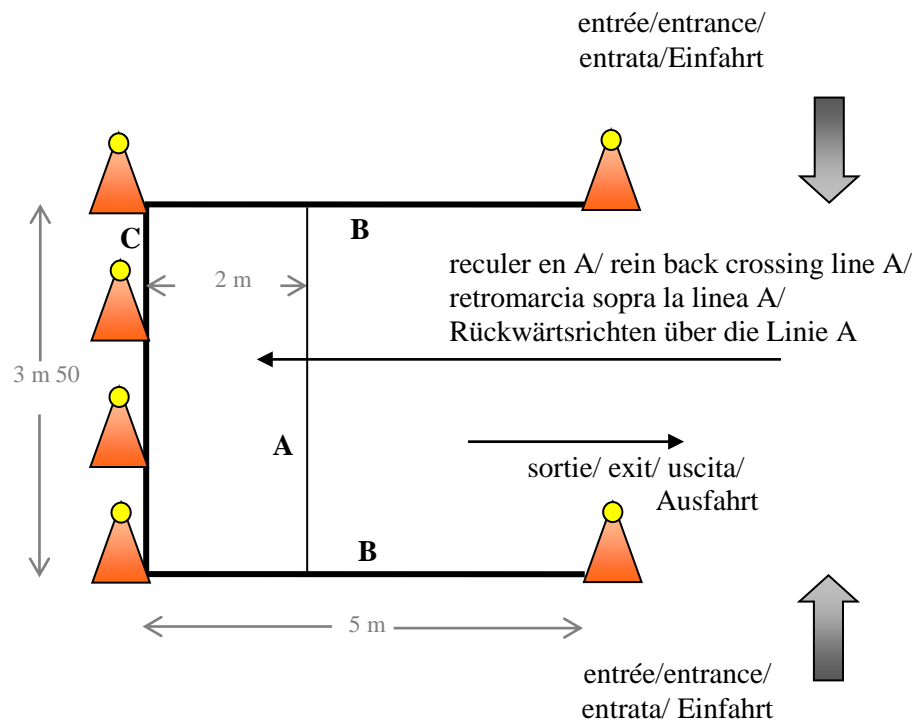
entrée/entrance/
entrata/Einfahrt

C

B

2 m

reculer en A/ rein back crossing line A/
retromarcia sopra la linea A/
Rückwärtsrichten über die Linie A

3 m 50

A

sortie/ exit/ uscita/
Ausfahrt

B

5 m

entrée/entrance/
entrata/ Einfahrt